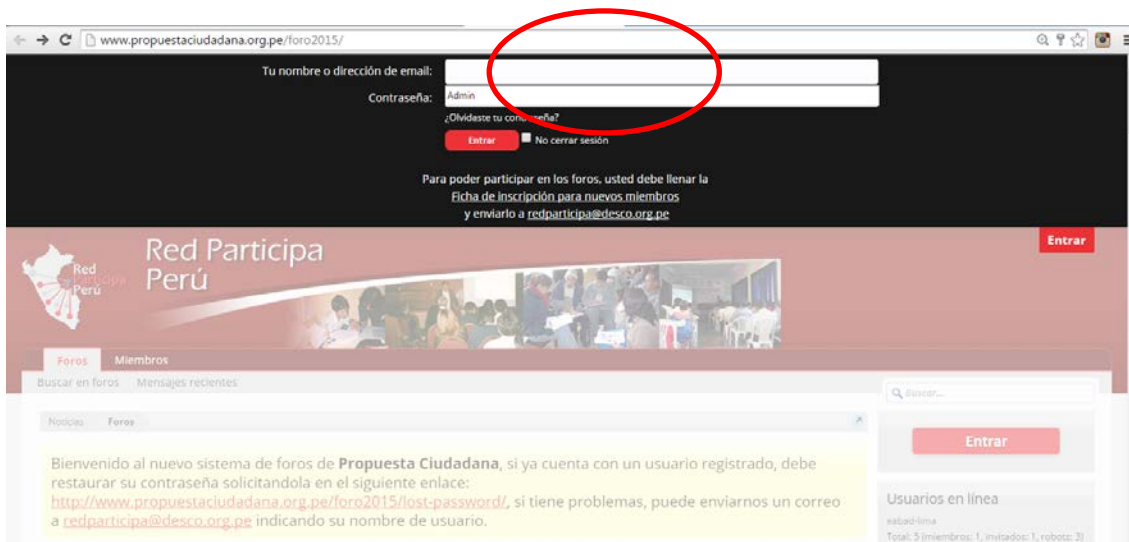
www.propuestaciudadana.org.pe/foro2015/

Tu nombre o dirección de email:

Contraseña: Admin

¿Olvidaste tu contraseña?

Entrar

No cerrar sesión

Para poder participar en los foros, usted debe llenar la Ficha de inscripción para nuevos miembros y enviarlo a redparticipa@desco.org.pe

Red Participa Perú

Red Participa Perú

Entrar

Foros Miembros

Buscar en foros Mensajes recientes

Buscar...

Noticias Foros

Entrar

Bienvenido al nuevo sistema de foros de **Propuesta Ciudadana**, si ya cuenta con un usuario registrado, debe restaurar su contraseña solicitandola en el siguiente enlace: http://www.propuestaciudadana.org.pe/foro2015/lost-password/, si tiene problemas, puede enviarnos un correo a redparticipa@desco.org.pe indicando su nombre de usuario.

Usuarios en línea

eabad-lima

Total: 5 (miembros: 1, invitados: 1, robots: 3)